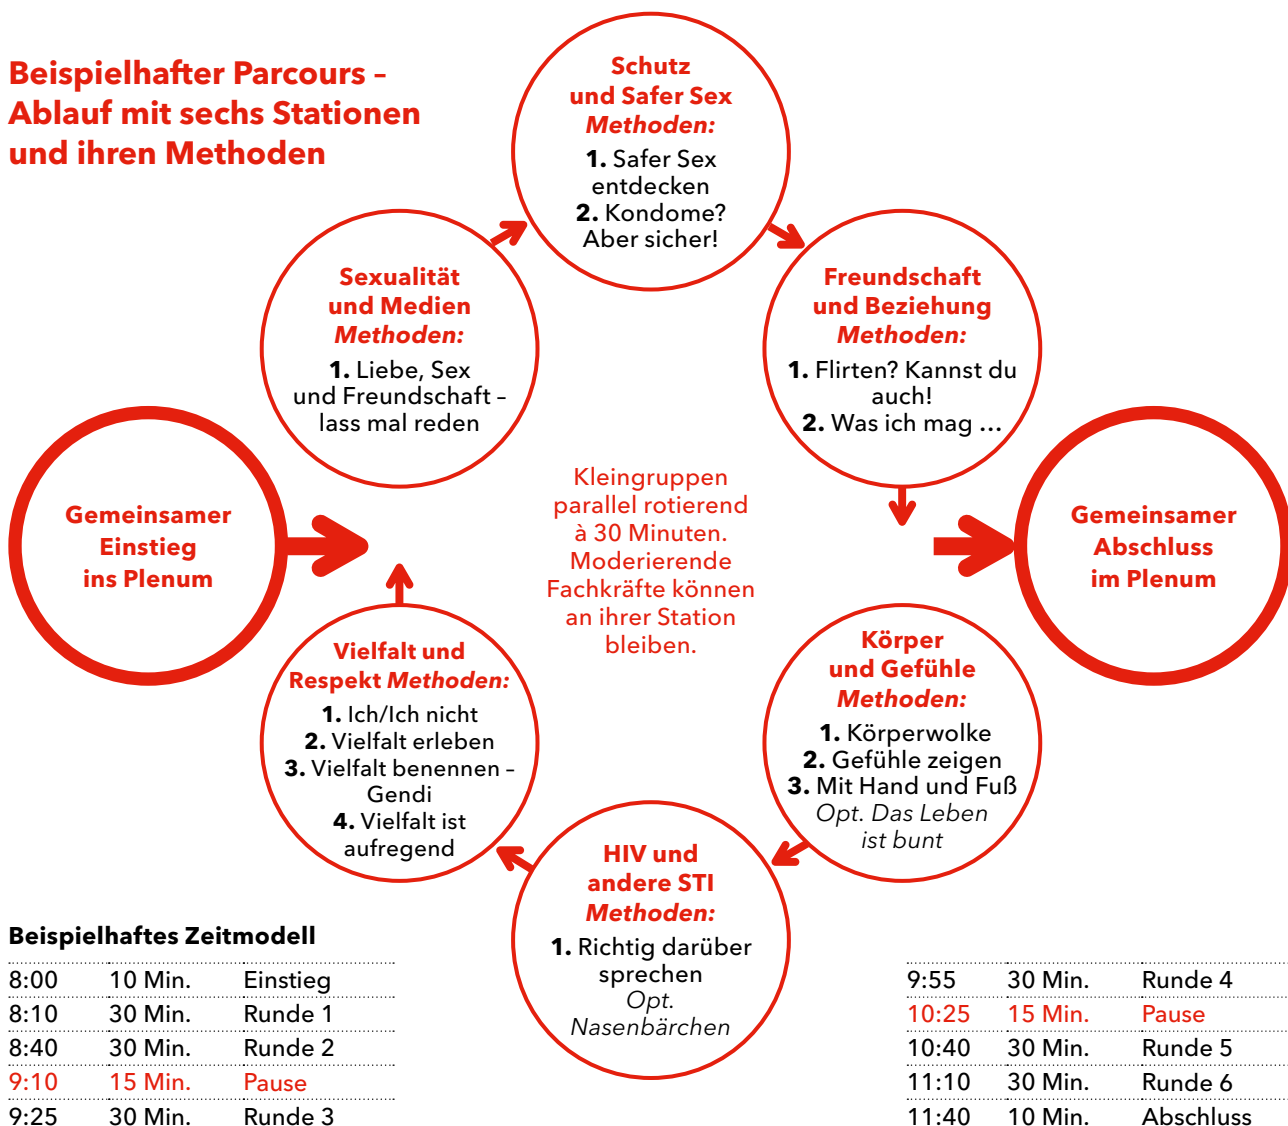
Beispielhafter Parcours – Ablauf mit sechs Stationen und ihren Methoden

Schutz und Safer Sex
Methoden:
1. Safer Sex entdecken
2. Kondome? Aber sicher!

Sexualität und Medien
Methoden:
1. Liebe, Sex und Freundschaft – lass mal reden

Freundschaft und Beziehung
Methoden:
1. Flirten? Kannst du auch!
2. Was ich mag …

Gemeinsamer Einstieg ins Plenum

Kleingruppen parallel rotierend à 30 Minuten. Moderierende Fachkräfte können an ihrer Station bleiben.

Gemeinsamer Abschluss im Plenum

Vielfalt und Respekt Methoden:
1. Ich/Ich nicht
2. Vielfalt erleben
3. Vielfalt benennen – Gendi
4. Vielfalt ist aufregend

Körper und Gefühle
Methoden:
1. Körperwolke
2. Gefühle zeigen
3. Mit Hand und Fuß
Opt. Das Leben ist bunt

HIV und andere STI
Methoden:
1. Richtig darüber sprechen
Opt. Nasenbärchen

Beispielhaftes Zeitmodell

| | | |
|---|---|---|
| 8:00 | 10 Min. | Einstieg |
| 8:10 | 30 Min. | Runde 1 |
| 8:40 | 30 Min. | Runde 2 |
| 9:10 | 15 Min. | Pause |
| 9:25 | 30 Min. | Runde 3 |

| | | |
|---|---|---|
| 9:55 | 30 Min. | Runde 4 |
| 10:25 | 15 Min. | Pause |
| 10:40 | 30 Min. | Runde 5 |
| 11:10 | 30 Min. | Runde 6 |
| 11:40 | 10 Min. | Abschluss |